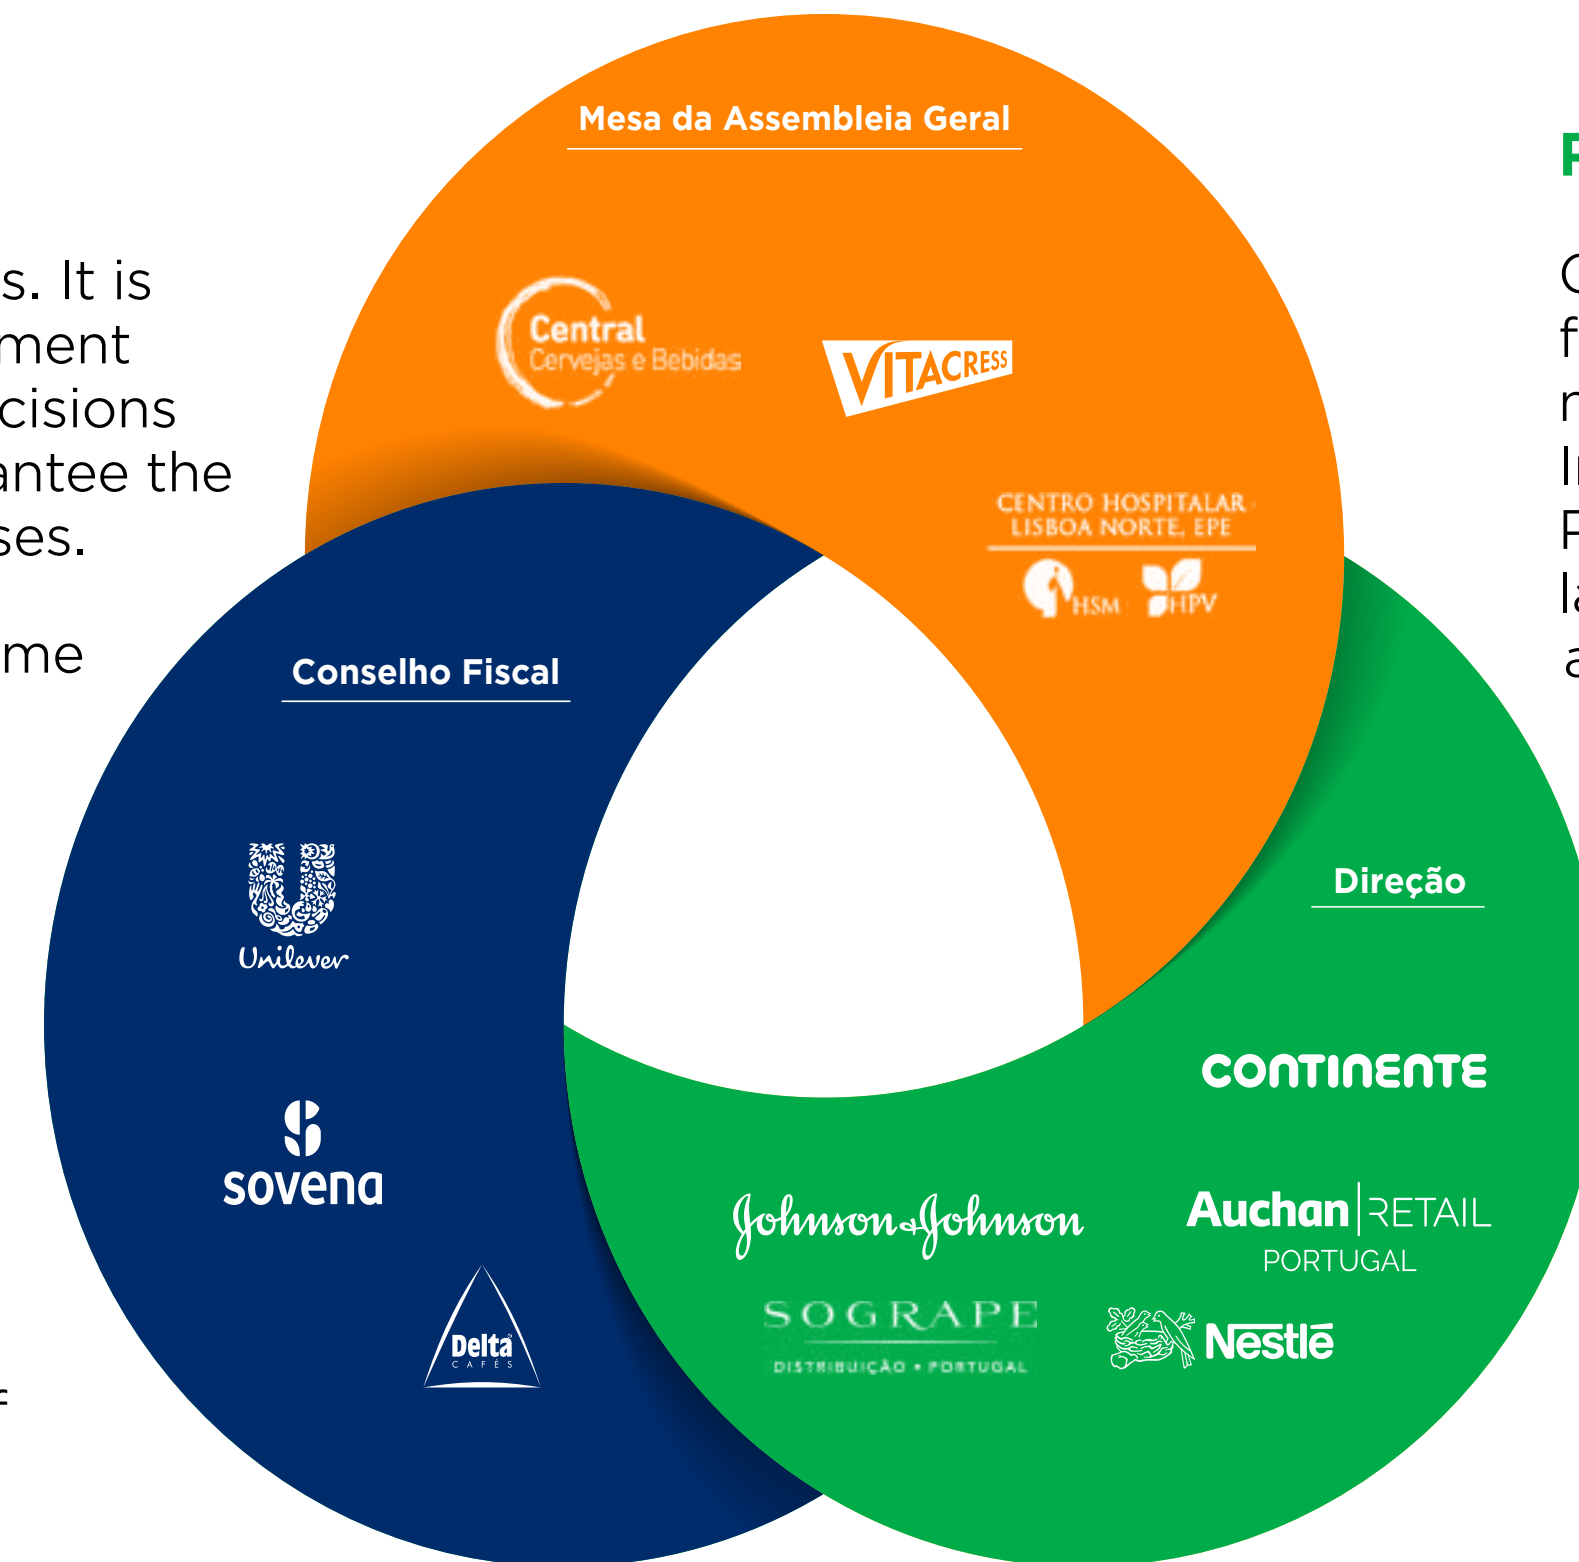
s. It is
ment
cisions
antee the
ses.

me

Mesa da Assembleia Geral

Central
Cervejas e Bebidas

VITACRESS

CENTRO HOSPITALAR
LISBOA NORTE, EPE
HSM HPV

Conselho Fiscal

Unilever

sovena

Delta
CAFÉS

Direção

CONTINENTE

Johnson & Johnson

Auchan | RETAIL
PORTUGAL

SOGRAPE
DISTRIBUIÇÃO • PORTUGAL

Nestlé